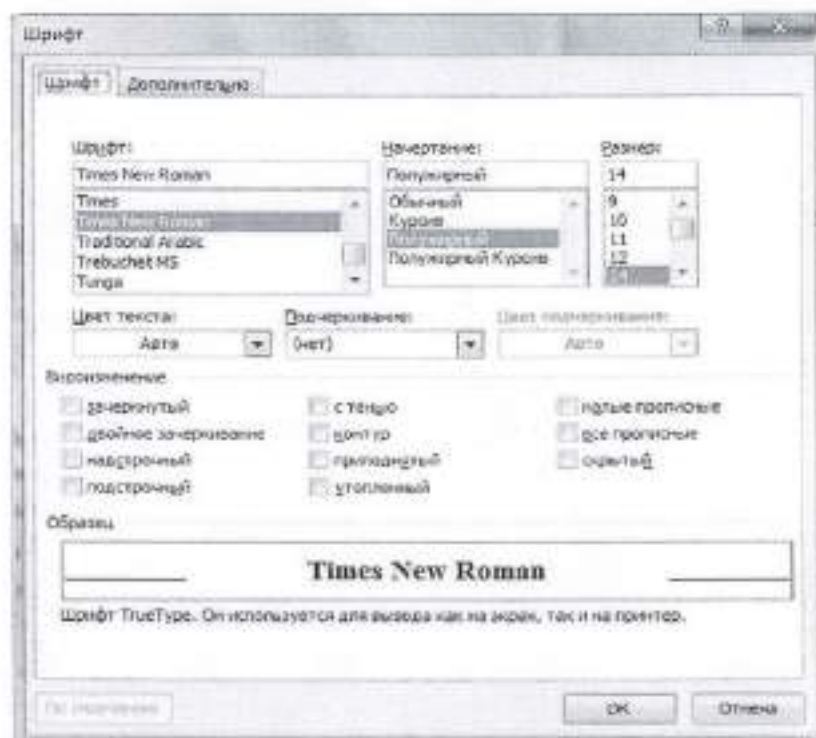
Шрифт

Шрифт | Дополнительно

Шрифт:
Times New Roman
Times
Times New Roman
Traditional Arabic
Trebuchet MS
Tunga

Начертание:
Полужирный
Обычный
Курсив
Полужирный
Полужирный Курсив

Размер:
14
9
10
11
12
14

Цвет текста:
Авто

Подчеркивание:
(нет)

Цвет подчеркивания:
Авто

Видоизменение

зачеркнутый
двойное зачеркивание
надстрочный
подстрочный

с тенью
контур
приподнятый
утопленный

малые прописные
все прописные
скрытый

Образец

Times New Roman

Шрифт TrueType. Он используется для вывода как на экран, так и на принтер.

По умолчанию

ОК

Отмена